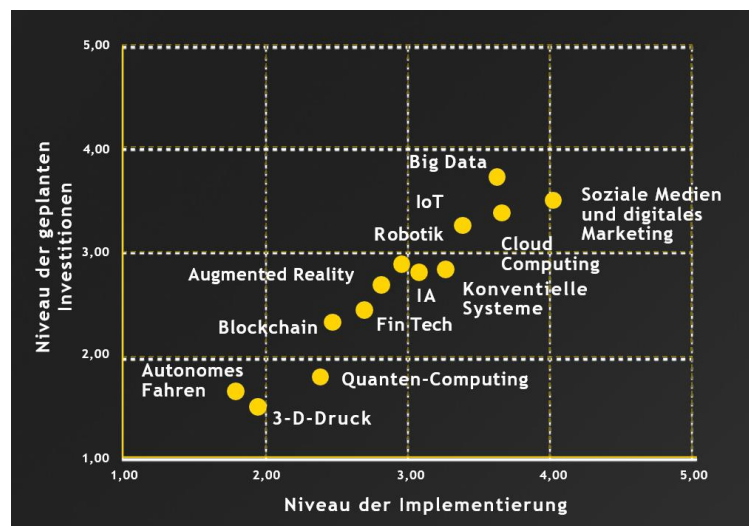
Niveau der geplanten Investitionen

5,00
4,00
3,00
2,00
1,00

Big Data
IoT
Soziale Medien und digitales Marketing
Robotik
Cloud Computing
Augmented Reality
IA
Konventielle Systeme
Blockchain
Fin Tech
Autonomes Fahren
Quanten-Computing
3-D-Druck

1,00
2,00
3,00
4,00
5,00

Niveau der Implementierung